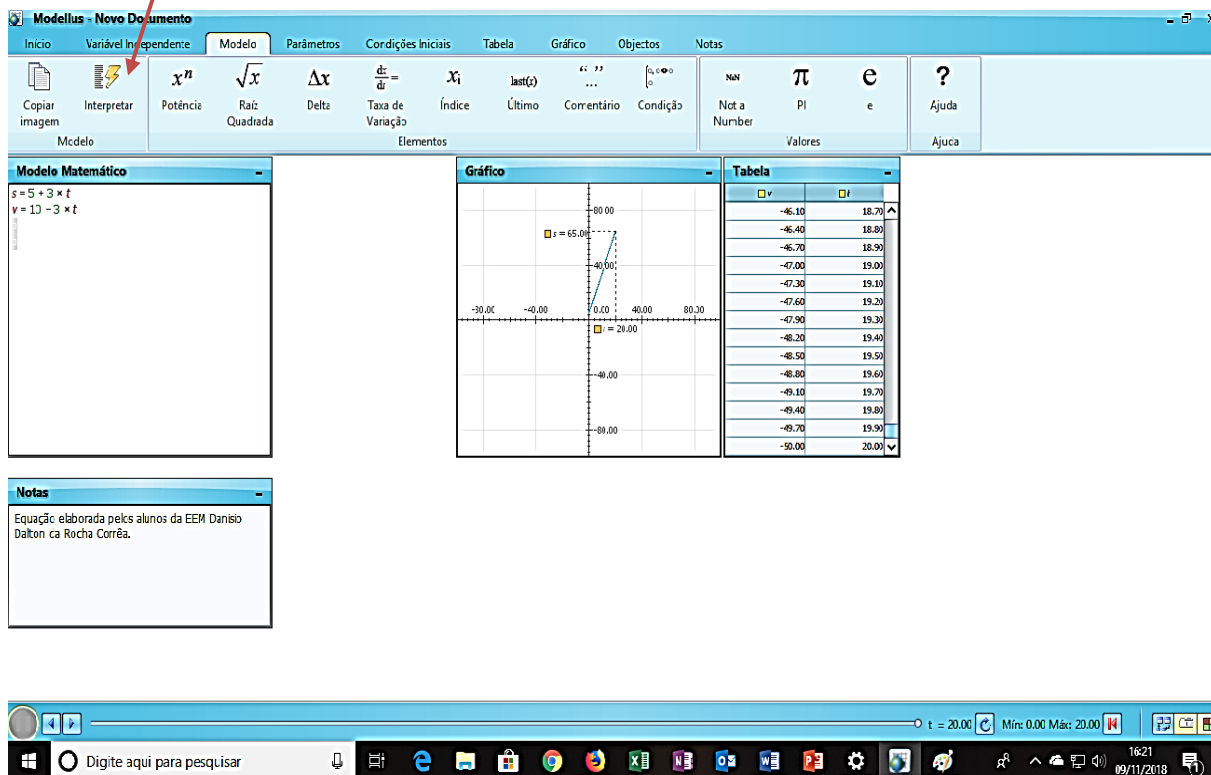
Modellus - Novo Documento

Início | Variável Independente | Modelo | Parâmetros | Condições Iniciais | Tabela | Gráfico | Objectos | Notas

Copiar imagem | Interpretar
Modelo

$x^n$ Potência | $\sqrt{x}$ Raíz Quadrada | $\Delta x$ Delta | $\frac{dx}{dt}=$ Taxa de Variação | $x_i$ Índice | last(x) Último | " " ... Comentário | Condição
Elementos

NaN Not a Number | π PI | e e
Valores

? Ajuda
Ajuda

Modelo Matemático
$s = 5 + 3 \times t$
$v = 10 - 3 \times t$

Gráfico
80.00
$s = 65.00$
40.00
-80.00 -40.00 0.00 40.00 80.00
$t = 20.00$
-40.00
-80.00

Tabela
| v | t |
|---|---|
| -46.10 | 18.70 |
| -46.40 | 18.80 |
| -46.70 | 18.90 |
| -47.00 | 19.00 |
| -47.30 | 19.10 |
| -47.60 | 19.20 |
| -47.90 | 19.30 |
| -48.20 | 19.40 |
| -48.50 | 19.50 |
| -48.80 | 19.60 |
| -49.10 | 19.70 |
| -49.40 | 19.80 |
| -49.70 | 19.90 |
| -50.00 | 20.00 |

Notas
Equação elaborada pelos alunos da EEM Danisio Dalton da Rocha Corrêa.

t = 20.00 Mín: 0.00 Máx: 20.00

Digite aqui para pesquisar
16:21
09/11/2018